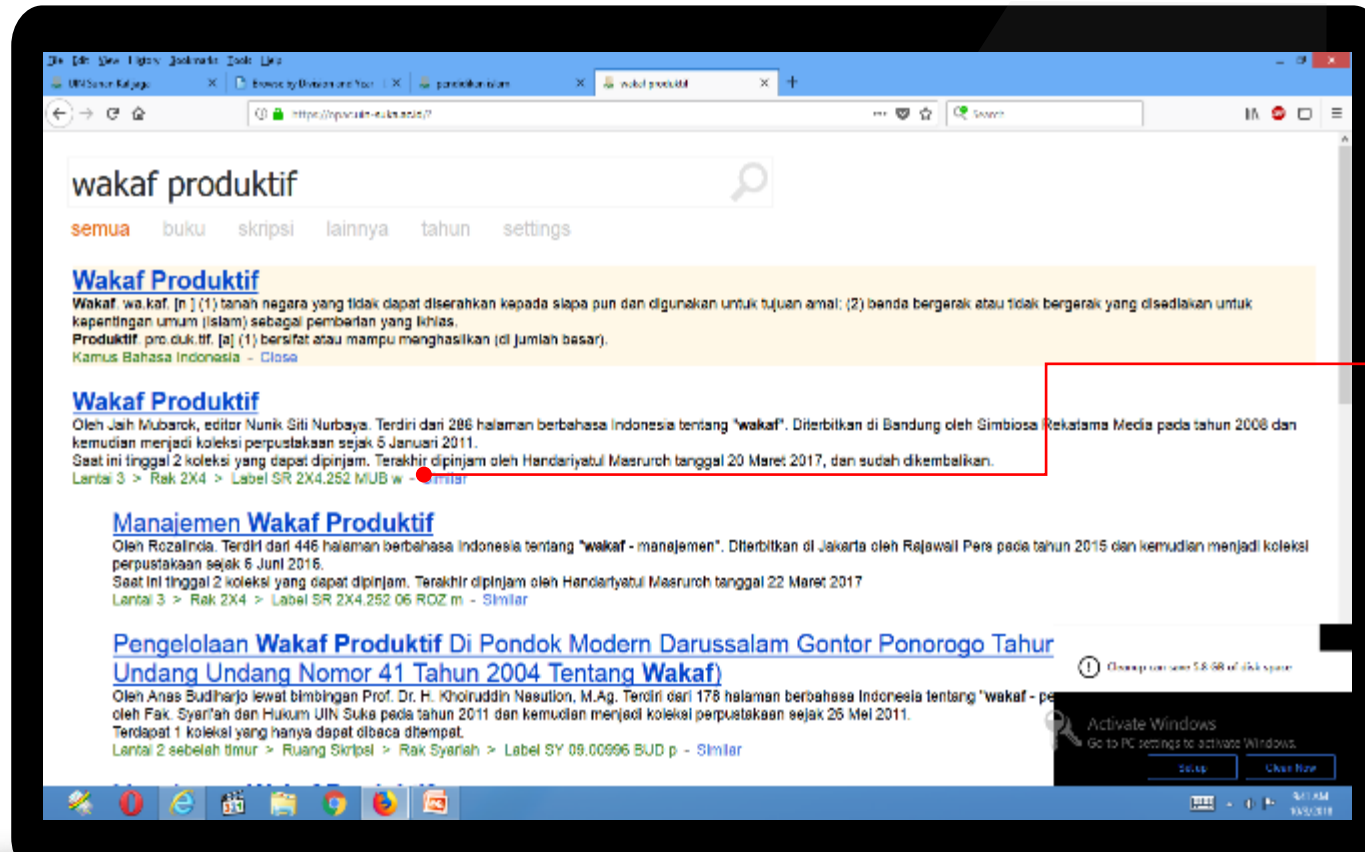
File Edit View History Bookmarks Tools Help

UIN Sunan Kalijaga | Browse by Division and Year | pendidikan islam | wakaf produktif

https://opac.uin-suka.ac.id/?

Search

wakaf produktif

semua buku skripsi lainnya tahun settings

Wakaf Produktif

Wakaf. wa.kaf. [n ] (1) tanah negara yang tidak dapat diserahkan kepada siapa pun dan digunakan untuk tujuan amal; (2) benda bergerak atau tidak bergerak yang disediakan untuk kepentingan umum (Islam) sebagai pemberian yang ikhlas.
Produktif. pro.duk.tif. [a] (1) bersifat atau mampu menghasilkan (di jumlah besar).
Kamus Bahasa Indonesia - Close

Wakaf Produktif

Oleh Jaih Mubarok, editor Nunik Siti Nurbaya. Terdiri dari 286 halaman berbahasa Indonesia tentang "wakaf". Diterbitkan di Bandung oleh Simbiosa Rekatama Media pada tahun 2008 dan kemudian menjadi koleksi perpustakaan sejak 5 Januari 2011.
Saat ini tinggal 2 koleksi yang dapat dipinjam. Terakhir dipinjam oleh Handariyatul Masruroh tanggal 20 Maret 2017, dan sudah dikembalikan.
Lantai 3 > Rak 2X4 > Label SR 2X4.252 MUB w - Similar

Manajemen Wakaf Produktif

Oleh Rozalinda. Terdiri dari 446 halaman berbahasa Indonesia tentang "wakaf - manajemen". Diterbitkan di Jakarta oleh Rajawali Pers pada tahun 2015 dan kemudian menjadi koleksi perpustakaan sejak 5 Juni 2015.
Saat ini tinggal 2 koleksi yang dapat dipinjam. Terakhir dipinjam oleh Handariyatul Masruroh tanggal 22 Maret 2017
Lantai 3 > Rak 2X4 > Label SR 2X4.252 06 ROZ m - Similar

Pengelolaan Wakaf Produktif Di Pondok Modern Darussalam Gontor Ponorogo Tahur Undang Undang Nomor 41 Tahun 2004 Tentang Wakaf)

Oleh Anas Budiharjo lewat bimbingan Prof. Dr. H. Khoiruddin Nasution, M.Ag. Terdiri dari 178 halaman berbahasa Indonesia tentang "wakaf - pe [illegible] oleh Fak. Syari'ah dan Hukum UIN Suka pada tahun 2011 dan kemudian menjadi koleksi perpustakaan sejak 26 Mei 2011.
Terdapat 1 koleksi yang hanya dapat dibaca ditempat.
Lantai 2 sebelah timur > Ruang Skripsi > Rak Syariah > Label SY 09.00996 BUD p - Similar

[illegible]

Activate Windows
Go to PC settings to activate Windows.

Set up | Clean Now